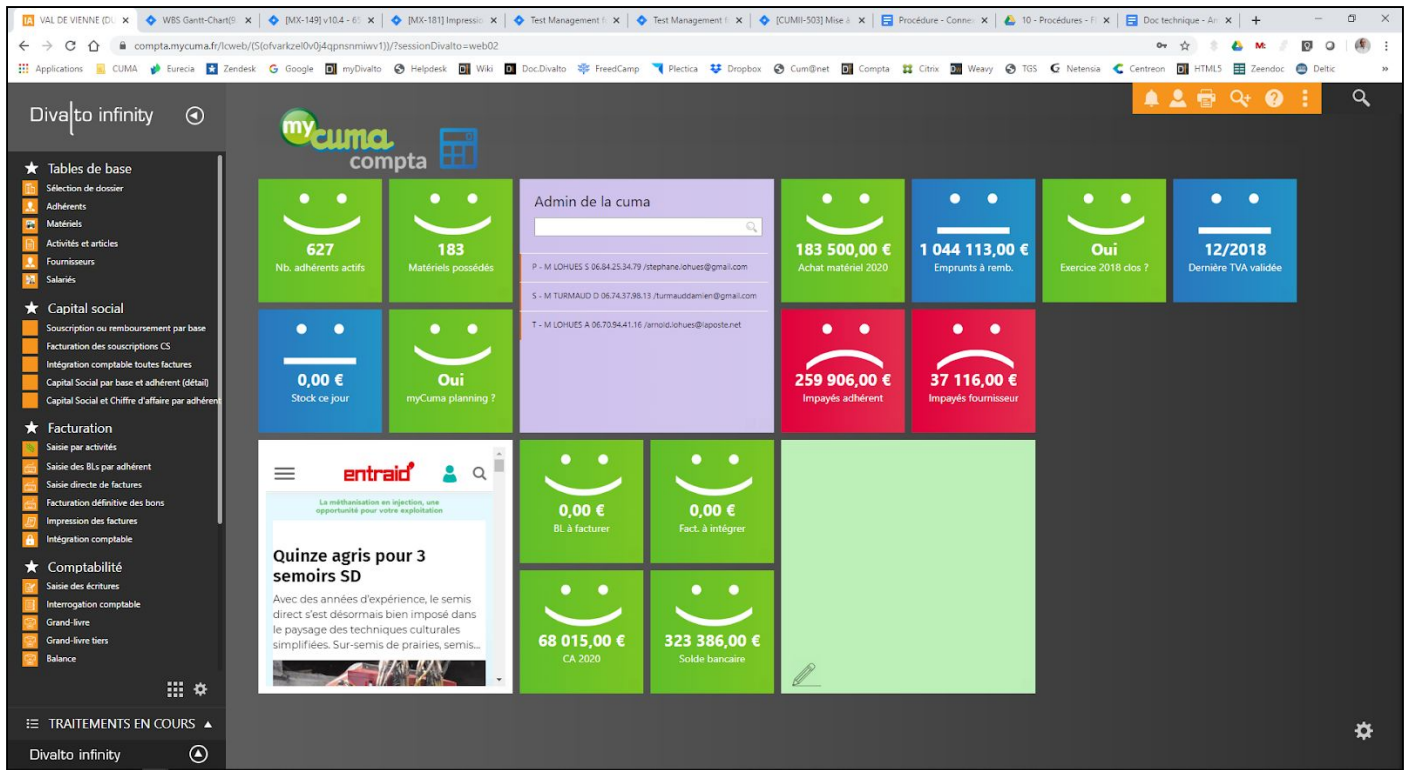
VAL DE VIENNE (D( × WBS Gantt-Chart(9 × [MX-149] v10.4 - 6! × [MX-181] Impressio × Test Management f × Test Management f × [CUMII-503] Mise à × Procédure - Conne × 10 - Procédures - F × Doc technique - An × +

compta.mycuma.fr/lcweb/(S(ofvarkzel0v0j4qpnsnmiwv1))/?sessionDivalto=web02

Applications CUMA Eurecia Zendesk Google myDivalto Helpdesk Wiki Doc.Divalto FreedCamp Plectica Dropbox Cum@net Compta Citrix Weavy TGS Netensia Centreon HTML5 Zeendoc Deltic »

Divalto infinity

Tables de base
Sélection de dossier
Adhérents
Matériels
Activités et articles
Fournisseurs
Salariés

Capital social
Souscription ou remboursement par base
Facturation des souscriptions CS
Intégration comptable toutes factures
Capital Social par base et adhérent (détail)
Capital Social et Chiffre d'affaire par adhérent

Facturation
Saisie par activités
Saisie des BLs par adhérent
Saisie directe de factures
Facturation définitive des bons
Impression des factures
Intégration comptable

Comptabilité
Saisie des écritures
Interrogation comptable
Grand-livre
Grand-livre tiers
Balance

TRAITEMENTS EN COURS

Divalto infinity

mycuma compta

627
Nb. adhérents actifs

183
Matériels possédés

Admin de la cuma

P - M LOHUES S 06.84.25.34.79 /stephane.lohues@gmail.com
S - M TURMAUD D 06.74.37.98.13 /turmauddamien@gmail.com
T - M LOHUES A 06.70.94.41.16 /arnold.lohues@laposte.net

183 500,00 €
Achat matériel 2020

1 044 113,00 €
Emprunts à remb.

Oui
Exercice 2018 clos ?

12/2018
Dernière TVA validée

0,00 €
Stock ce jour

Oui
myCuma planning ?

259 906,00 €
Impayés adhérent

37 116,00 €
Impayés fournisseur

entraid'

La méthanisation en injection, une opportunité pour votre exploitation

Quinze agris pour 3 semoirs SD

Avec des années d'expérience, le semis direct s'est désormais bien imposé dans le paysage des techniques culturales simplifiées. Sur-semis de prairies, semis...

0,00 €
BL à facturer

0,00 €
Fact. à intégrer

68 015,00 €
CA 2020

323 386,00 €
Solde bancaire